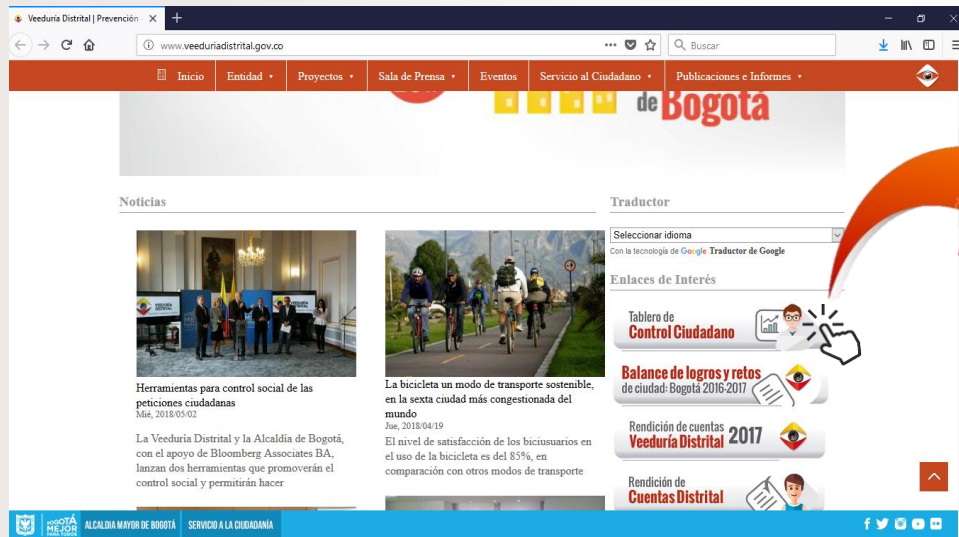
Veeduría Distrital | Prevención ×

www.veeduriadistrital.gov.co

Buscar

Inicio Entidad ▾ Proyectos ▾ Sala de Prensa ▾ Eventos Servicio al Ciudadano ▾ Publicaciones e Informes ▾

de Bogotá

Noticias

Herramientas para control social de las peticiones ciudadanas
Mié, 2018/05/02

La Veeduría Distrital y la Alcaldía de Bogotá, con el apoyo de Bloomberg Associates BA, lanzan dos herramientas que promoverán el control social y permitirán hacer

La bicicleta un modo de transporte sostenible, en la sexta ciudad más congestionada del mundo
Jue, 2018/04/19

El nivel de satisfacción de los biciusuarios en el uso de la bicicleta es del 85%, en comparación con otros modos de transporte

Traductor

Seleccionar idioma

Con la tecnología de Google Traductor de Google

Enlaces de Interés

Tablero de Control Ciudadano

Balance de logros y retos de ciudad: Bogotá 2016-2017

Rendición de cuentas Veeduría Distrital 2017

Rendición de Cuentas Distrital

BOGOTÁ MEJOR PARA TODOS ALCALDÍA MAYOR DE BOGOTÁ SERVICIO A LA CIUDADANÍA